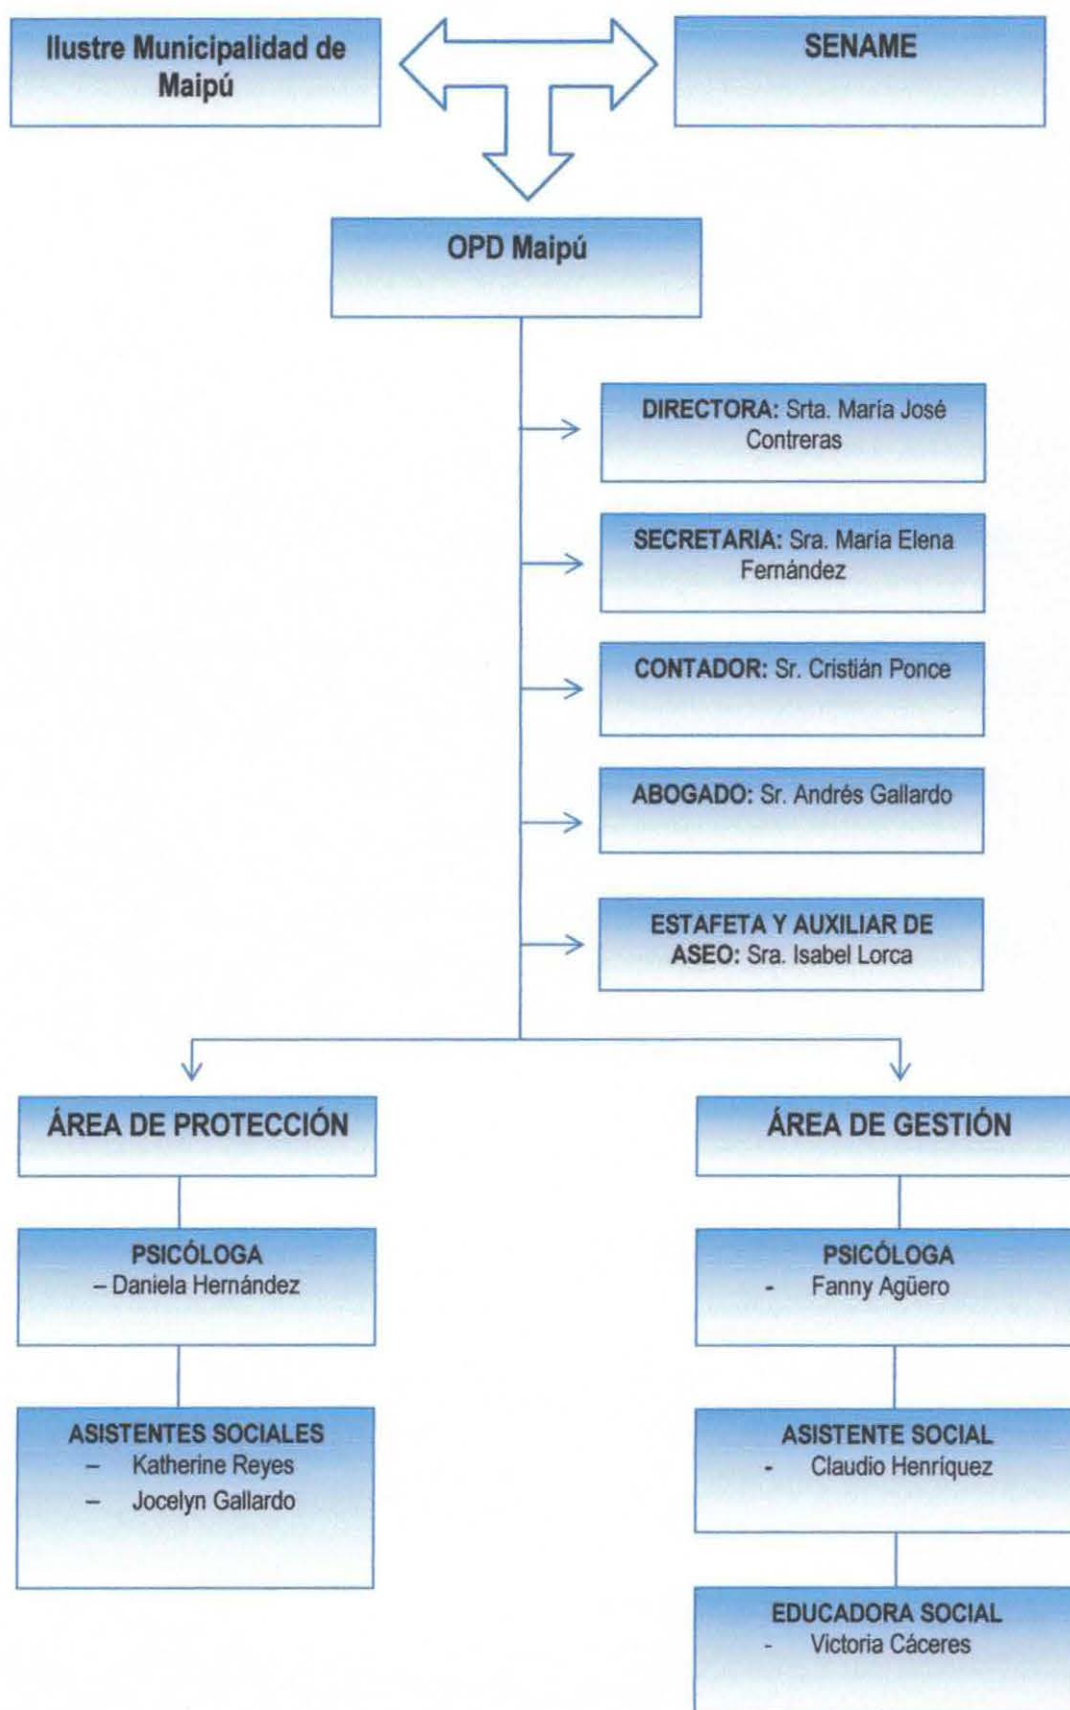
Ilustre Municipalidad de Maipú

SENAME

OPD Maipú

DIRECTORA: Srta. María José Contreras

SECRETARIA: Sra. María Elena Fernández

CONTADOR: Sr. Cristián Ponce

ABOGADO: Sr. Andrés Gallardo

ESTAFETA Y AUXILIAR DE ASEO: Sra. Isabel Lorca

ÁREA DE PROTECCIÓN

PSICÓLOGA
– Daniela Hernández

ASISTENTES SOCIALES
– Katherine Reyes
– Jocelyn Gallardo

ÁREA DE GESTIÓN

PSICÓLOGA
- Fanny Agüero

ASISTENTE SOCIAL
- Claudio Henríquez

EDUCADORA SOCIAL
- Victoria Cáceres